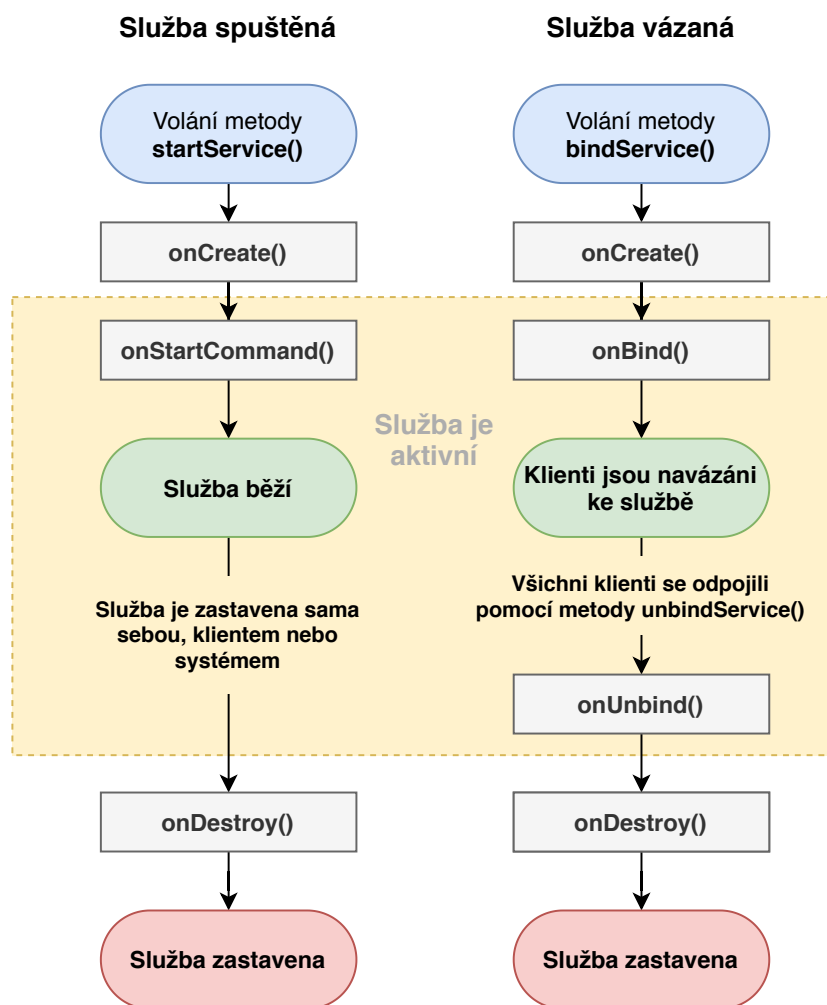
Služba spuštěná

Volání metody **startService()**

onCreate()

onStartCommand()

Služba běží

Služba je zastavena sama sebou, klientem nebo systémem

onDestroy()

Služba zastavena

Služba je aktivní

Služba vázaná

Volání metody **bindService()**

onCreate()

onBind()

Klienti jsou navázáni ke službě

Všichni klienti se odpojili pomocí metody unbindService()

onUnbind()

onDestroy()

Služba zastavena